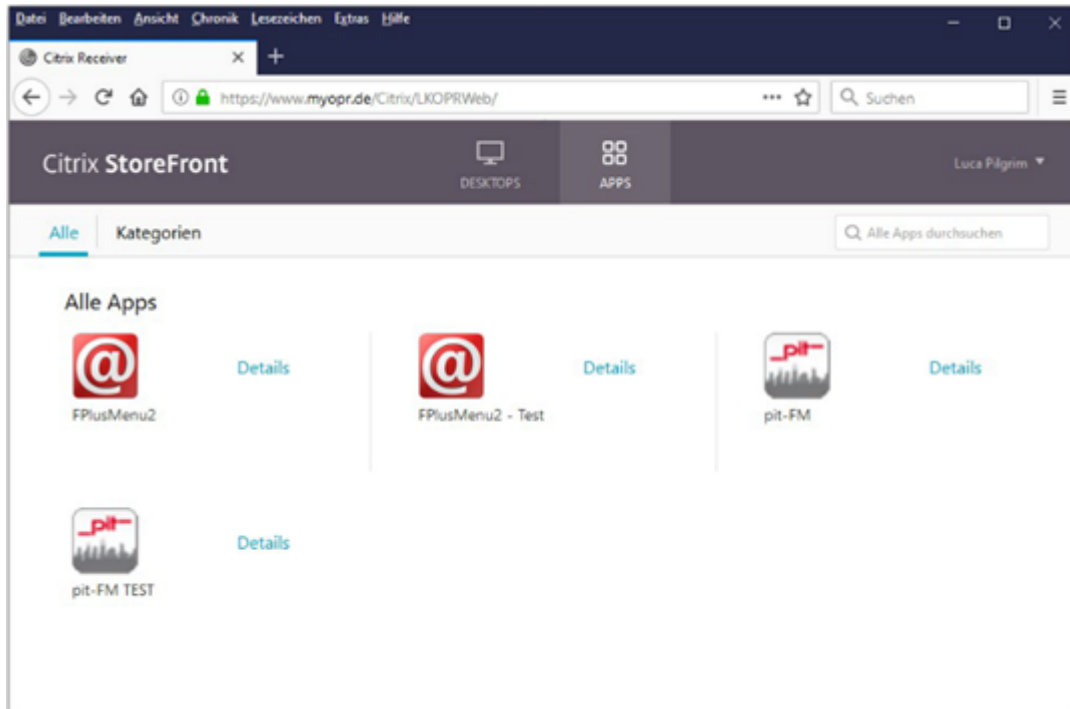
Datei Bearbeiten Ansicht Chronik Lesezeichen Extras Hilfe

Citrix Receiver

https://www.myopr.de/Citrix/LKOPRWeb/

Suchen

Citrix StoreFront

DESKTOPS

APPS

Luca Pilgrim

Alle

Kategorien

Alle Apps durchsuchen

Alle Apps

@

Details

FPlusMenu2

@

Details

FPlusMenu2 - Test

pit

Details

pit-FM

pit

Details

pit-FM TEST